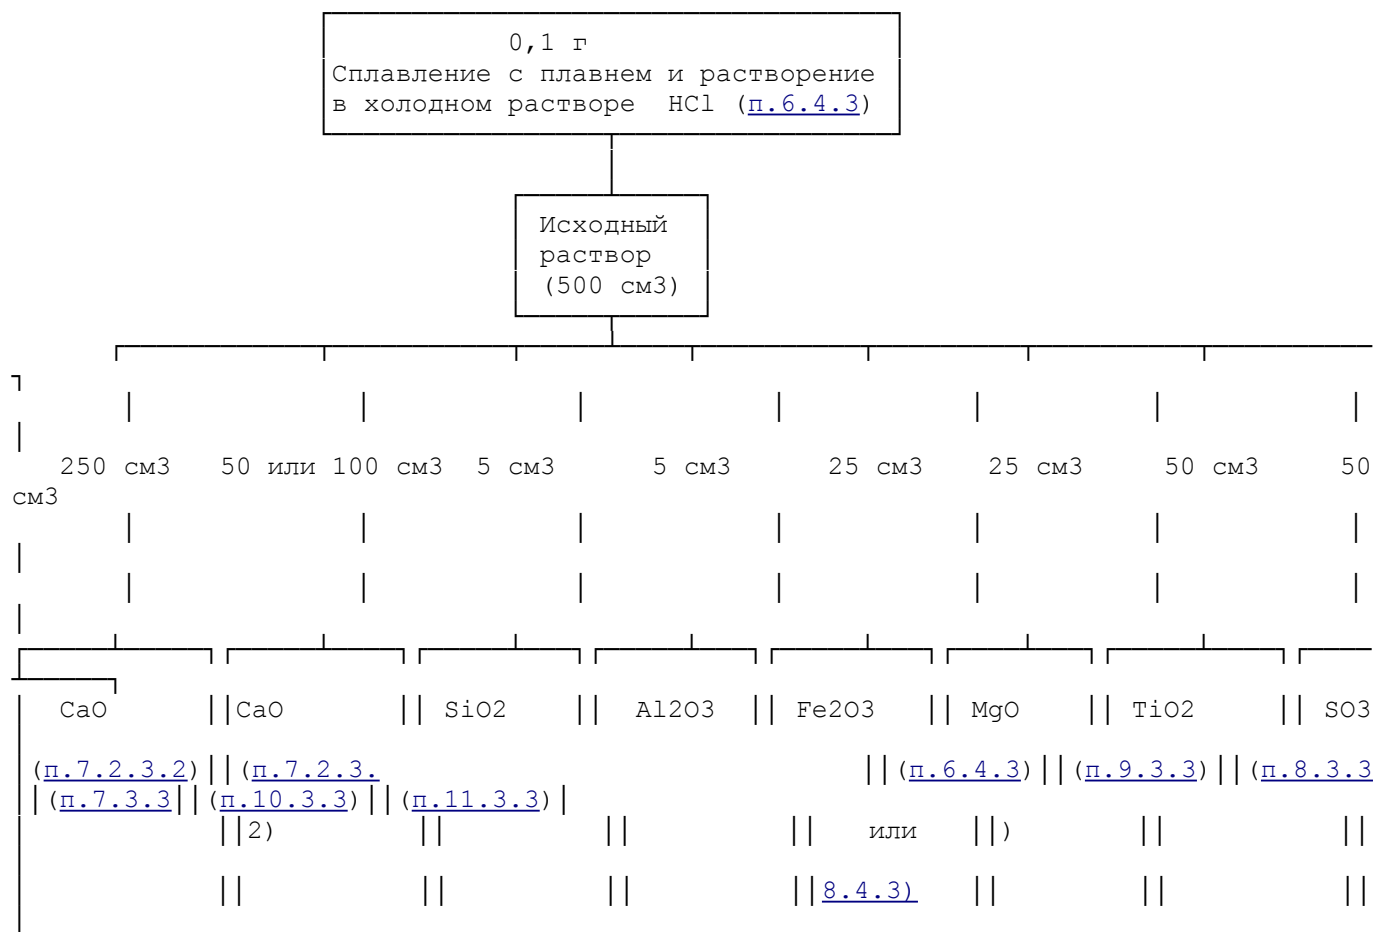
0,1 г
Сплавление с плавнем и растворение в холодном растворе HCl (п.6.4.3)

Исходный раствор (500 см3)

250 см3 50 или 100 см3 5 см3 5 см3 25 см3 25 см3 50 см3 50 см3

CaO CaO SiO2 Al2O3 Fe2O3 MgO TiO2 SO3

(п.7.2.3.2) (п.7.2.3.2) (п.6.4.3) (п.9.3.3) (п.8.3.3 (п.7.3.3) (п.10.3.3) (п.11.3.3) или 8.4.3))